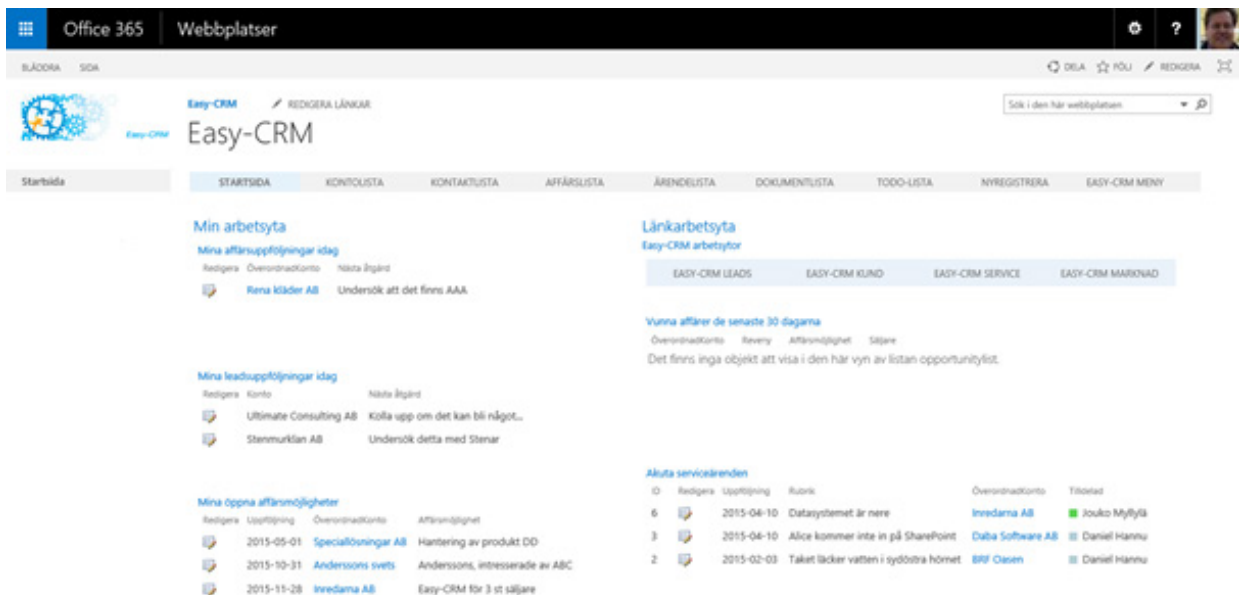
Office 365 | Webbplatser

BLÄDDRA SIDA

DELA FÖLJ REDIGERA

Easy-CRM

Easy-CRM REDIGERA LÄNKAR

Easy-CRM

Sök i den här webbplatsen

Startsida

STARTSIDA KONTOLISTA KONTAKTLISTA AFFÄRSLISTA ÄRENDELISTA DOKUMENTLISTA TODO-LISTA NYREGISTRERA EASY-CRM MENY

Min arbetsyta

Mina affärsuppföljningar idag

| Redigera | Överordnadkonto | Nästa åtgärd |
|---|---|---|
| | Rena kläder AB | Undersök att det finns AAA |

Mina leadsuppföljningar idag

| Redigera | Konto | Nästa åtgärd |
|---|---|---|
| | Ultimate Consulting AB | Kolla upp om det kan bli något... |
| | Stenmurklan AB | Undersök detta med Stenar |

Mina öppna affärsmöjligheter

| Redigera | Uppföljning | Överordnadkonto | Affärsmöjlighet |
|---|---|---|---|
| | 2015-05-01 | Speciallösningar AB | Hantering av produkt DD |
| | 2015-10-31 | Anderssons svets | Anderssons, intresserade av ABC |
| | 2015-11-28 | Inredarna AB | Easy-CRM för 3 st säljare |

Länkarbetsyta

Easy-CRM arbetsytor

EASY-CRM LEADS EASY-CRM KUND EASY-CRM SERVICE EASY-CRM MARKNAD

Vunna affärer de senaste 30 dagarna

Överordnadkonto Reveny Affärsmöjlighet Säljare

Det finns inga objekt att visa i den här vyn av listan opportunitylist.

Akuta serviceärenden

| ID | Redigera | Uppföljning | Rubrik | Överordnadkonto | Tilldelad |
|---|---|---|---|---|---|
| 6 | | 2015-04-10 | Datasystemet är nere | Inredarna AB | Jouko Myllylä |
| 3 | | 2015-04-10 | Alice kommer inte in på SharePoint | Daba Software AB | Daniel Hannu |
| 2 | | 2015-02-03 | Taket läcker vatten i sydöstra hörnet | BRF Oasen | Daniel Hannu |